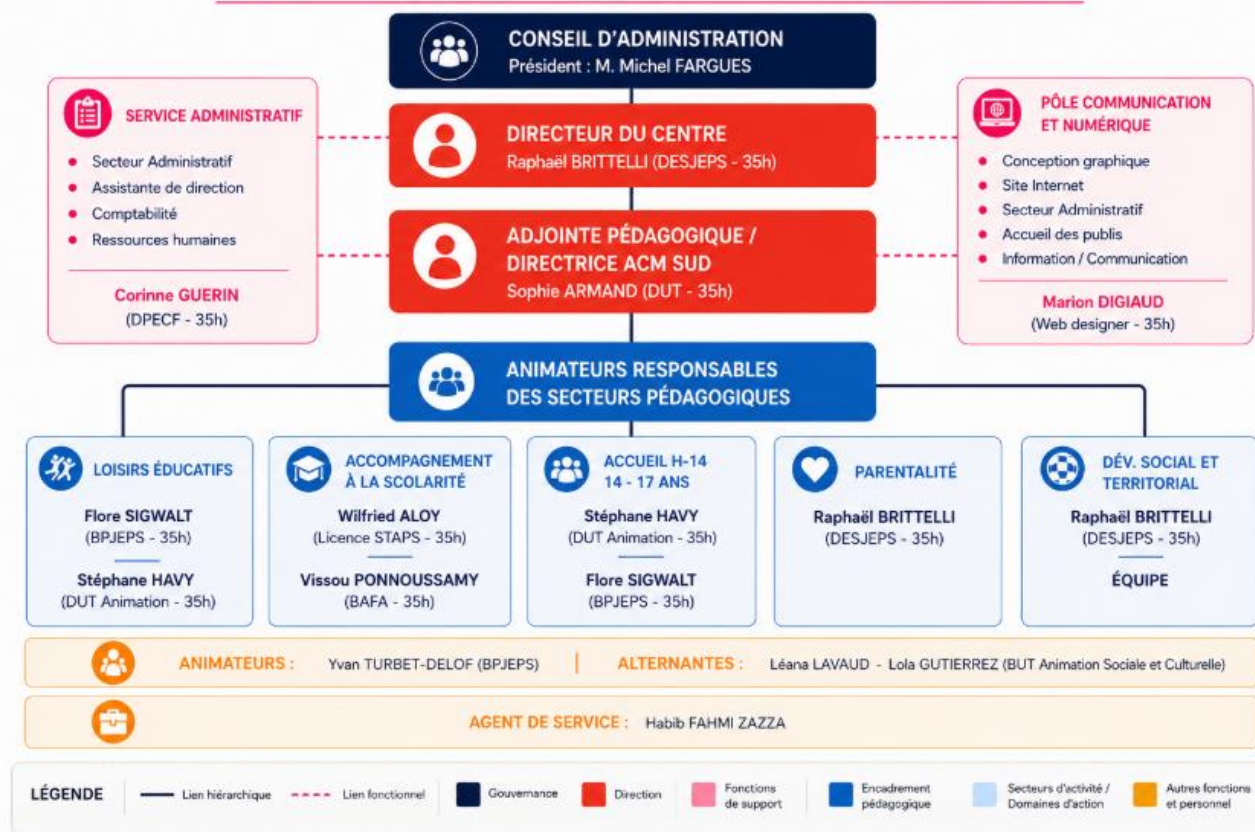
CONSEIL D'ADMINISTRATION
Président : M. Michel FARGUES

SERVICE ADMINISTRATIF
- Secteur Administratif
- Assistante de direction
- Comptabilité
- Ressources humaines

Corinne GUERIN
(DPECF - 35h)

DIRECTEUR DU CENTRE
Raphaël BRITTELLI (DESJEPS - 35h)

ADJOINTE PÉDAGOGIQUE / DIRECTRICE ACM SUD
Sophie ARMAND (DUT - 35h)

PÔLE COMMUNICATION ET NUMÉRIQUE
- Conception graphique
- Site Internet
- Secteur Administratif
- Accueil des publis
- Information / Communication

Marion DIGIAUD
(Web designer - 35h)

ANIMATEURS RESPONSABLES DES SECTEURS PÉDAGOGIQUES

LOISIRS ÉDUCATIFS
Flore SIGWALT
(BPJEPS - 35h)
Stéphane HAVY
(DUT Animation - 35h)

ACCOMPAGNEMENT À LA SCOLARITÉ
Wilfried ALOY
(Licence STAPS - 35h)
Vissou PONNOUSSAMY
(BAFA - 35h)

ACCUEIL H-14
14 - 17 ANS
Stéphane HAVY
(DUT Animation - 35h)
Flore SIGWALT
(BPJEPS - 35h)

PARENTALITÉ
Raphaël BRITTELLI
(DESJEPS - 35h)

DÉV. SOCIAL ET TERRITORIAL
Raphaël BRITTELLI
(DESJEPS - 35h)
ÉQUIPE

ANIMATEURS : Yvan TURBET-DELOF (BPJEPS) | ALTERNANTES : Léana LAVAUD - Lola GUTIERREZ (BUT Animation Sociale et Culturelle)

AGENT DE SERVICE : Habib FAHMI ZAZZA

LÉGENDE Lien hiérarchique Lien fonctionnel Gouvernance Direction Fonctions de support Encadrement pédagogique Secteurs d'activité / Domaines d'action Autres fonctions et personnel